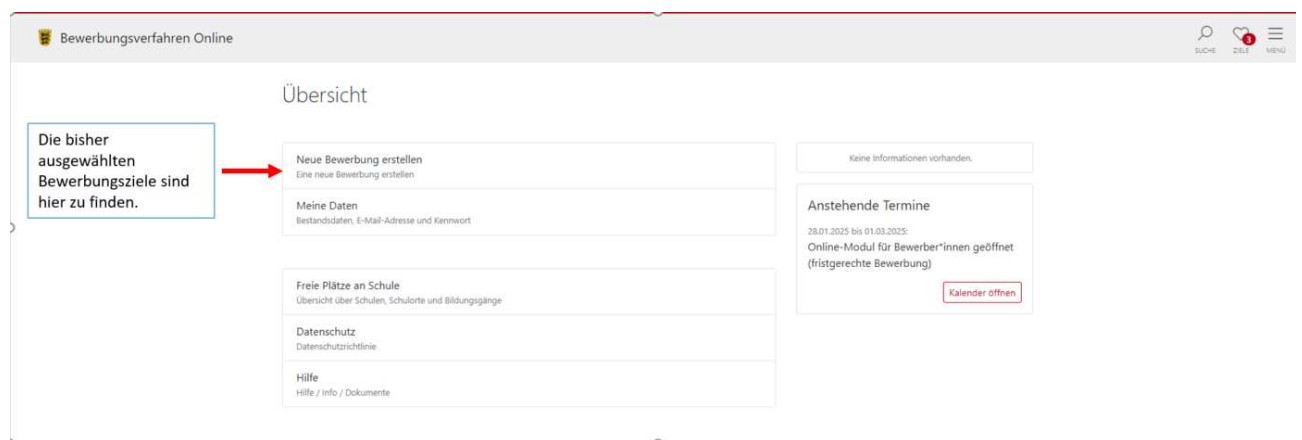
Bewerbungsverfahren Online

SUCHE 3 ZIELE MENÜ

Übersicht

Die bisher ausgewählten Bewerbungsziele sind hier zu finden.

Neue Bewerbung erstellen
Eine neue Bewerbung erstellen

Meine Daten
Bestandsdaten, E-Mail-Adresse und Kennwort

Freie Plätze an Schule
Übersicht über Schulen, Schulorte und Bildungsgänge

Datenschutz
Datenschutzrichtlinie

Hilfe
Hilfe / Info / Dokumente

Keine Informationen vorhanden.

Anstehende Termine

28.01.2025 bis 01.03.2025:
Online-Modul für Bewerber*innen geöffnet (fristgerechte Bewerbung)

Kalender öffnen